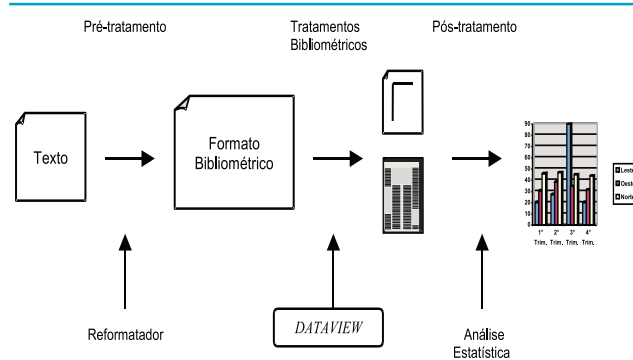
Pré-tratamento

Tratamentos Bibliométricos

Pós-tratamento

Texto

Formato Bibliométrico

90
80
70
60
50
40
30
20
10
0

1º Trim.
2º Trim.
3º Trim.
4º Trim.

Leste
Oeste
Norte

Reformatador

DATAVIEW

Análise Estatística